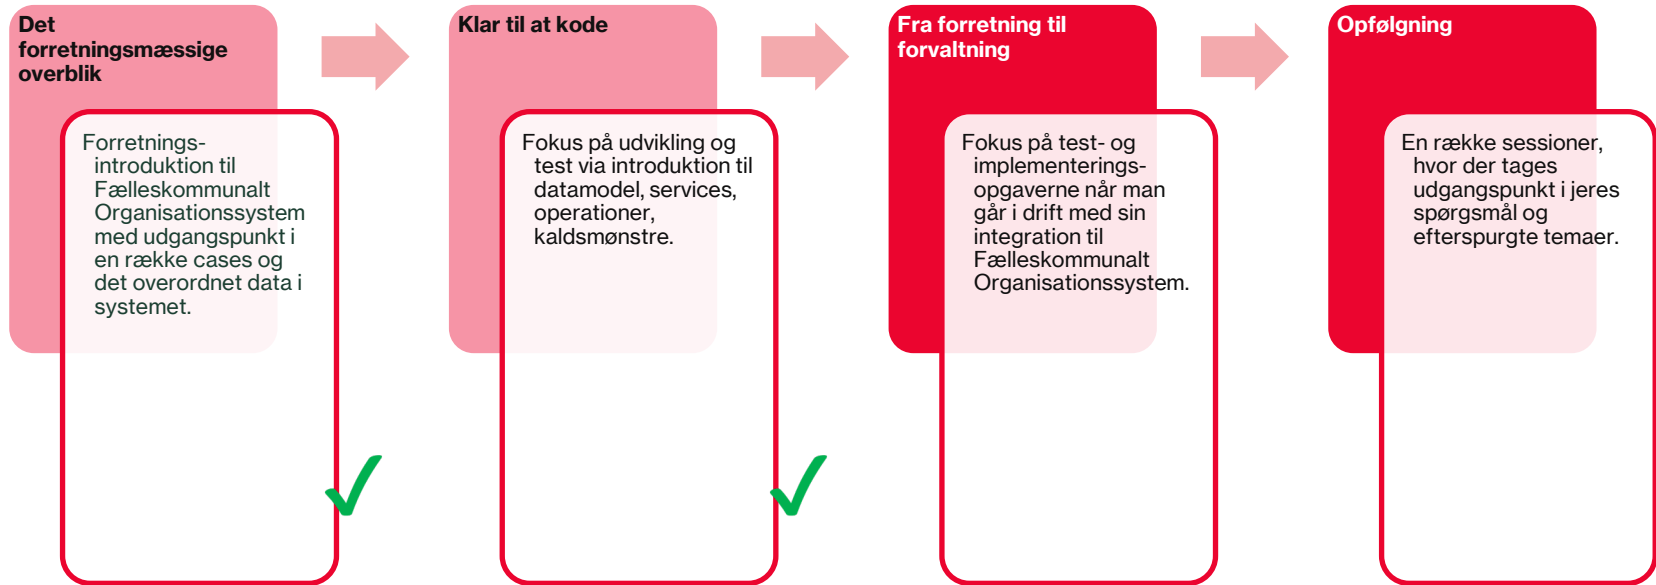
Det forretningsmæssige overblik

Forretnings-introduktion til Fælleskommunalt Organisationssystem med udgangspunkt i en række cases og det overordnet data i systemet.

Klar til at kode

Fokus på udvikling og test via introduktion til datamodel, services, operationer, kaldsmønstre.

Fra forretning til forvaltning

Fokus på test- og implementerings-opgaverne når man går i drift med sin integration til Fælleskommunalt Organisationssystem.

Opfølgning

En række sessioner, hvor der tages udgangspunkt i jeres spørgsmål og efterspurgte temaer.